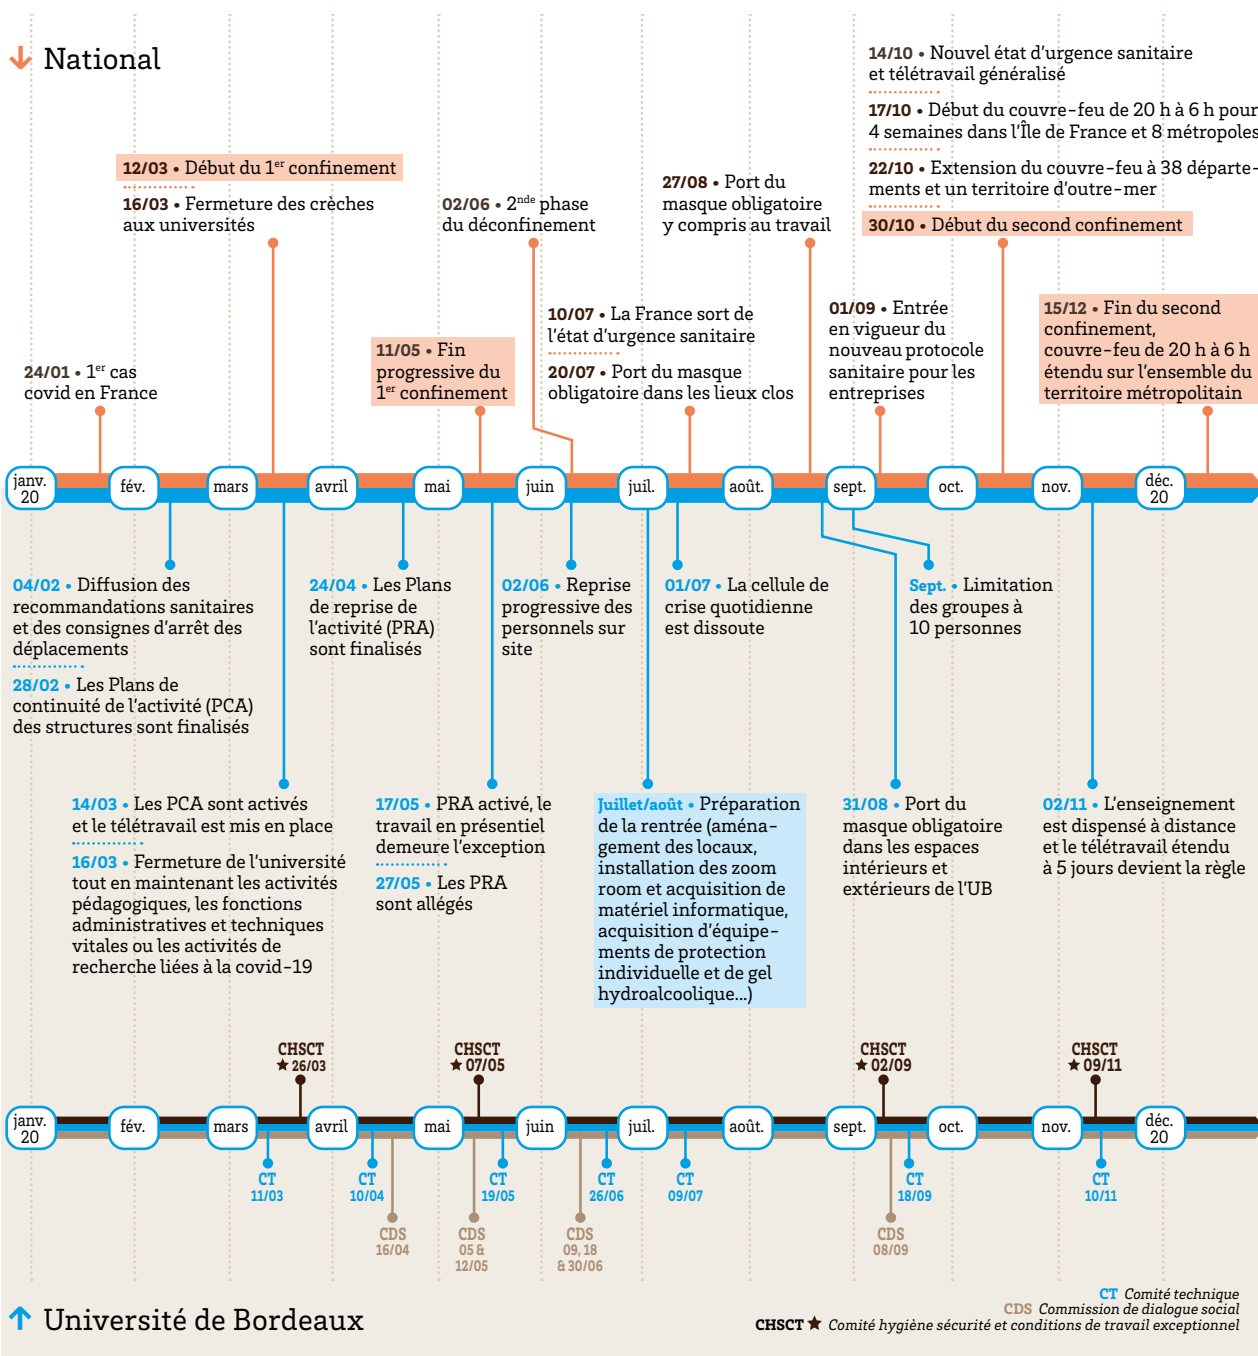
National

14/10 • Nouvel état d'urgence sanitaire et télétravail généralisé

17/10 • Début du couvre-feu de 20 h à 6 h pour 4 semaines dans l'Île de France et 8 métropoles

22/10 • Extension du couvre-feu à 38 départements et un territoire d'outre-mer

30/10 • Début du second confinement

12/03 • Début du 1$^{er}$ confinement

16/03 • Fermeture des crèches aux universités

02/06 • 2$^{nde}$ phase du déconfinement

27/08 • Port du masque obligatoire y compris au travail

10/07 • La France sort de l'état d'urgence sanitaire

20/07 • Port du masque obligatoire dans les lieux clos

01/09 • Entrée en vigueur du nouveau protocole sanitaire pour les entreprises

15/12 • Fin du second confinement, couvre-feu de 20 h à 6 h étendu sur l'ensemble du territoire métropolitain

11/05 • Fin progressive du 1$^{er}$ confinement

24/01 • 1$^{er}$ cas covid en France

janv. 20 | fév. | mars | avril | mai | juin | juil. | août. | sept. | oct. | nov. | déc. 20

04/02 • Diffusion des recommandations sanitaires et des consignes d'arrêt des déplacements

28/02 • Les Plans de continuité de l'activité (PCA) des structures sont finalisés

24/04 • Les Plans de reprise de l'activité (PRA) sont finalisés

02/06 • Reprise progressive des personnels sur site

01/07 • La cellule de crise quotidienne est dissoute

Sept. • Limitation des groupes à 10 personnes

14/03 • Les PCA sont activés et le télétravail est mis en place

16/03 • Fermeture de l'université tout en maintenant les activités pédagogiques, les fonctions administratives et techniques vitales ou les activités de recherche liées à la covid-19

17/05 • PRA activé, le travail en présentiel demeure l'exception

27/05 • Les PRA sont allégés

Juillet/août • Préparation de la rentrée (aménagement des locaux, installation des zoom room et acquisition de matériel informatique, acquisition d'équipements de protection individuelle et de gel hydroalcoolique...)

31/08 • Port du masque obligatoire dans les espaces intérieurs et extérieurs de l'UB

02/11 • L'enseignement est dispensé à distance et le télétravail étendu à 5 jours devient la règle

CHSCT ★ 26/03
CHSCT ★ 07/05
CHSCT ★ 02/09
CHSCT ★ 09/11

janv. 20 | fév. | mars | avril | mai | juin | juil. | août. | sept. | oct. | nov. | déc. 20

CT 11/03
CT 10/04
CDS 16/04
CDS 05 & 12/05
CT 19/05
CDS 09, 18 & 30/06
CT 26/06
CT 09/07
CDS 08/09
CT 18/09
CT 10/11

Université de Bordeaux

CT Comité technique
CDS Commission de dialogue social
CHSCT ★ Comité hygiène sécurité et conditions de travail exceptionnel